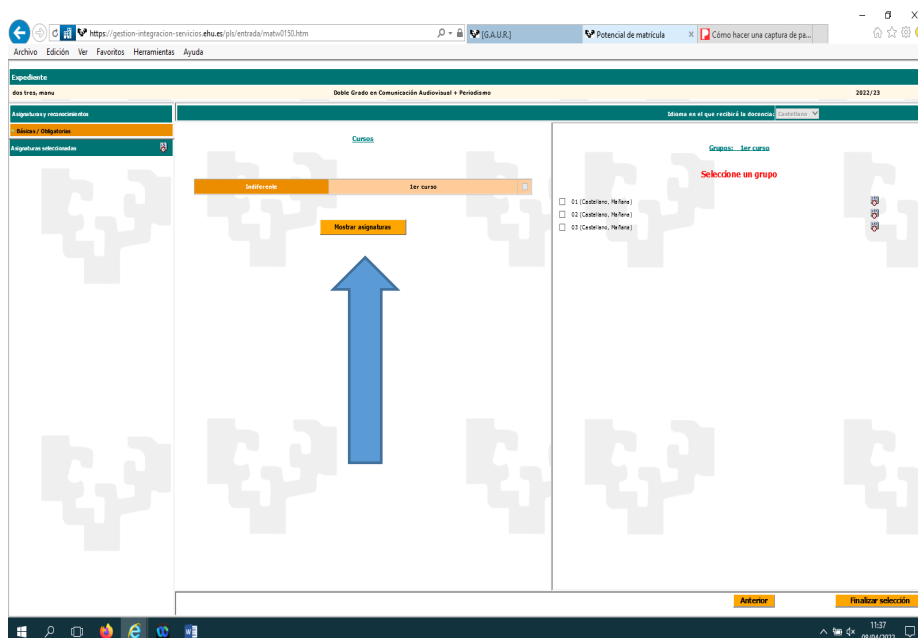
https://gestion-integracion-servicios.ehu.es/pls/entrada/matw0150.htm
[G.A.U.R.]
Potencial de matrícula
Cómo hacer una captura de pa...
Archivo Edición Ver Favoritos Herramientas Ayuda

Expediente
dos tres, manu
Doble Grado en Comunicación Audiovisual + Periodismo
2022/23

Asignaturas y reconocimientos
Básicas / Obligatorias
Asignaturas seleccionadas

Idioma en el que recibirá la docencia: Castellano

Cursos

| Indiferente | 1er curso |
|---|---|

Mostrar asignaturas

Grupos: 1er curso
Seleccione un grupo
01 (Castellano, Mañana)
02 (Castellano, Mañana)
03 (Castellano, Mañana)

Anterior
Finalizar selección

11:37
09/04/2022